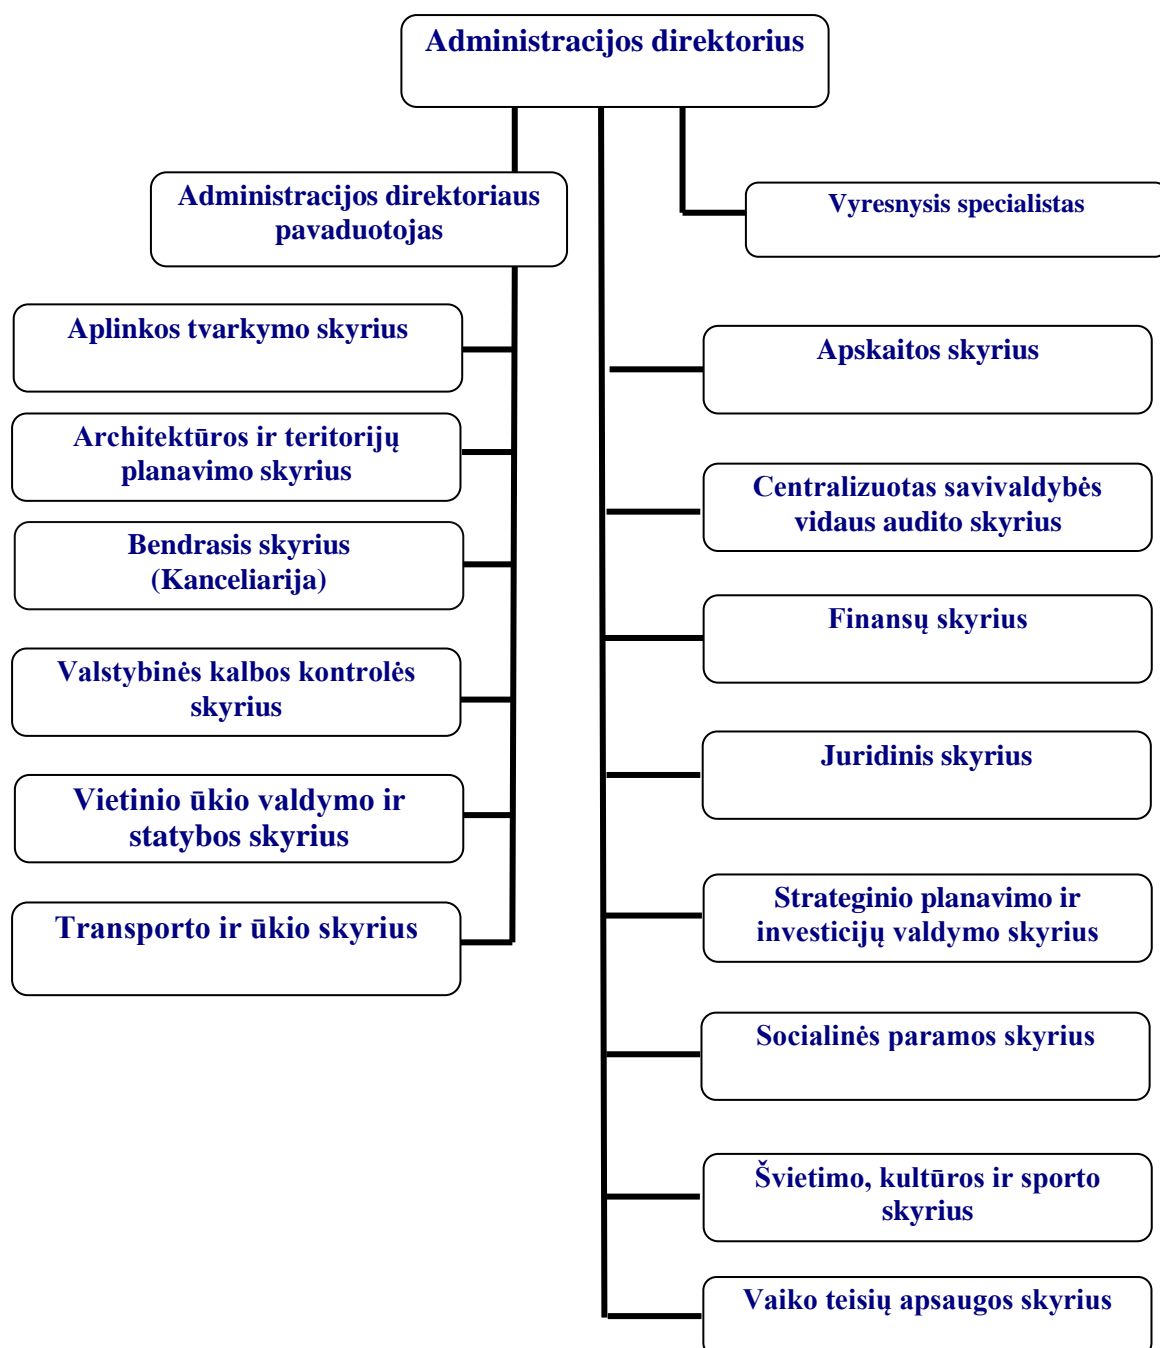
Administracijos direktorius

Administracijos direktoriaus pavaduotojas

Vyresnysis specialistas

Aplinkos tvarkymo skyrius

Architektūros ir teritorijų planavimo skyrius

Bendrasis skyrius (Kanceliarija)

Valstybinės kalbos kontrolės skyrius

Vietinio ūkio valdymo ir statybos skyrius

Transporto ir ūkio skyrius

Apskaitos skyrius

Centralizuotas savivaldybės vidaus audito skyrius

Finansų skyrius

Juridinis skyrius

Strateginio planavimo ir investicijų valdymo skyrius

Socialinės paramos skyrius

Švietimo, kultūros ir sporto skyrius

Vaiko teisių apsaugos skyrius